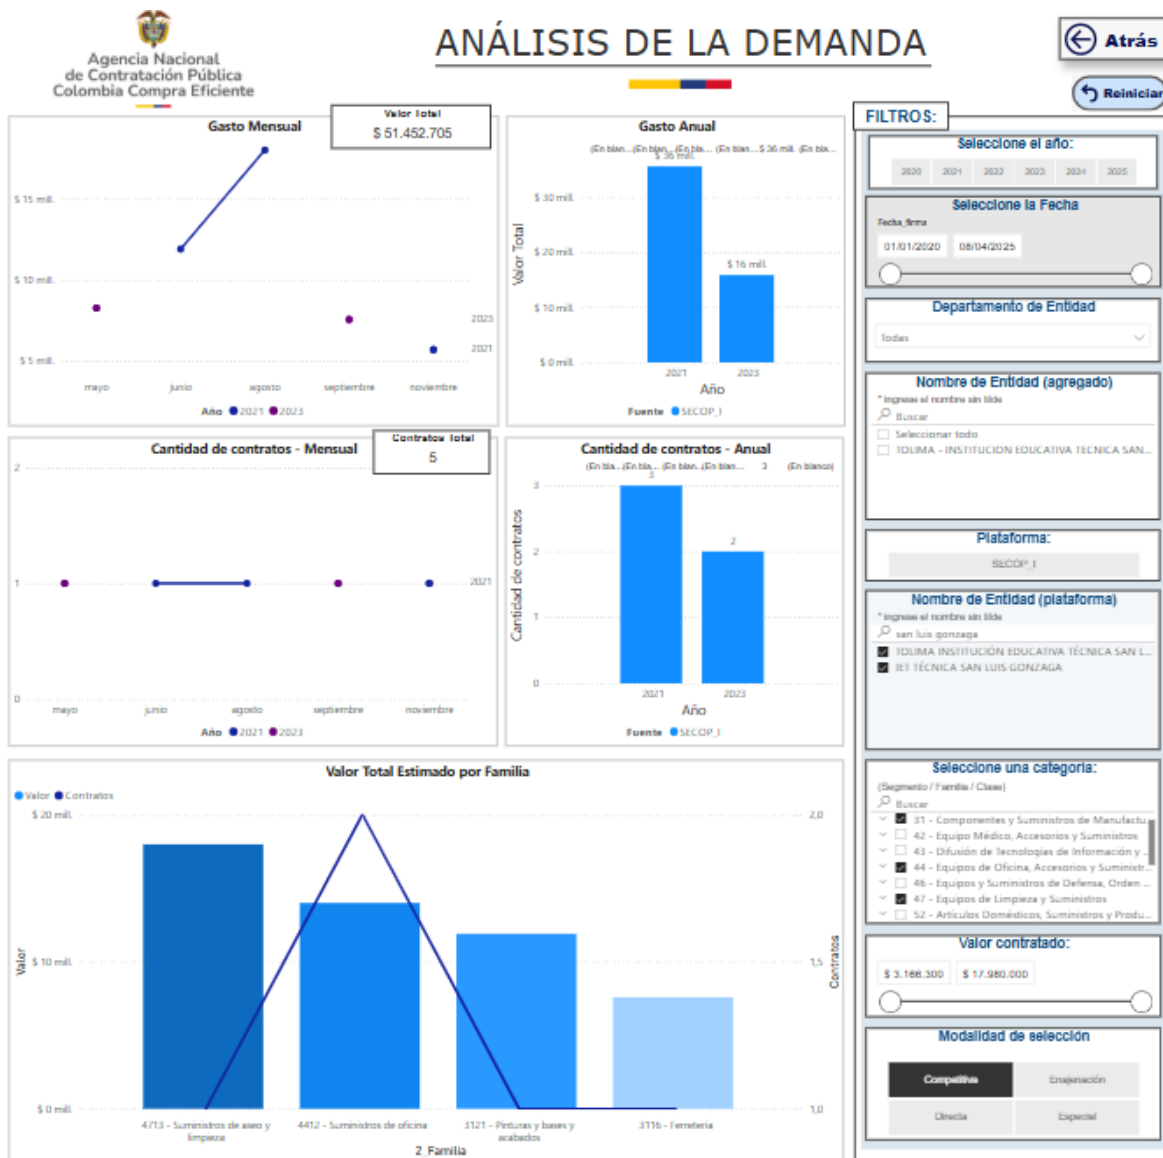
Agencia Nacional de Contratación Pública Colombia Compra Eficiente

ANÁLISIS DE LA DEMANDA

Atrás

Reiniciar

FILTROS:

Gasto Mensual

Valor Total
$ 51.452.705

$ 15 mill.
$ 10 mill.
$ 5 mill.
2023
2021
mayo junio agosto septiembre noviembre
Año 2021 2023

Gasto Anual

(En blan... (En blan... (En bla... (En blan... $ 36 mill. (En bla...
$ 36 mill.
$ 16 mill.
$ 30 mill.
$ 20 mill.
$ 10 mill.
$ 0 mill.
Valor Total
2021 2023
Año
Fuente SECOP_I

Seleccione el año:
2020 2021 2022 2023 2024 2025

Seleccione la Fecha
Fecha_firma
01/01/2020 08/04/2025

Departamento de Entidad
Todas

Nombre de Entidad (agregado)
* Ingrese el nombre sin tilde
Buscar
Seleccionar todo
TOLIMA - INSTITUCION EDUCATIVA TECNICA SAN...

Cantidad de contratos - Mensual

Contratos Total
5

2
1
0
2021
mayo junio agosto septiembre noviembre
Año 2021 2023

Cantidad de contratos - Anual

(En bla... (En bla... (En blan... (En blan... 3 (En blanco)
3
2
3
2
1
0
Cantidad de contratos
2021 2023
Año
Fuente SECOP_I

Plataforma:
SECOP_I

Nombre de Entidad (plataforma)
* Ingrese el nombre sin tilde
san luis gonzaga
TOLIMA INSTITUCIÓN EDUCATIVA TÉCNICA SAN L...
IET TÉCNICA SAN LUIS GONZAGA

Valor Total Estimado por Familia

Valor Contratos
$ 20 mill.
$ 10 mill.
$ 0 mill.
Valor
2,0
1,5
1,0
Contratos
4713 - Suministros de aseo y limpieza
4412 - Suministros de oficina
3121 - Pinturas y bases y acabados
3116 - Ferretería
2_Familia

Seleccione una categoria:
(Segmento / Familia / Clase)
Buscar
31 - Componentes y Suministros de Manufactu...
42 - Equipo Médico, Accesorios y Suministros
43 - Difusión de Tecnologías de Información y ...
44 - Equipos de Oficina, Accesorios y Suministr...
46 - Equipos y Suministros de Defensa, Orden ...
47 - Equipos de Limpieza y Suministros
52 - Artículos Domésticos, Suministros y Produ...

Valor contratado:
$ 3.166.300 $ 17.980.000

Modalidad de selección
Competitiva Enajenación
Directa Especial